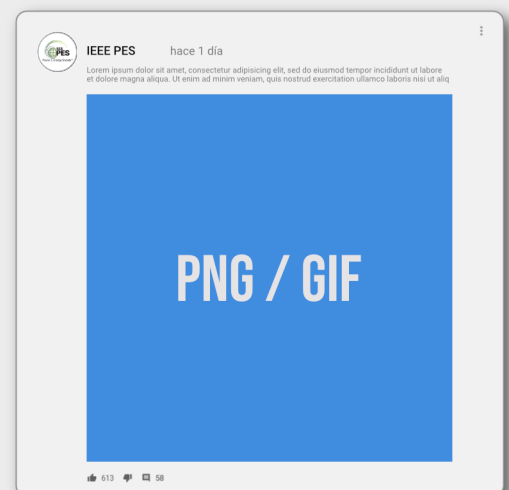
IEEE PES hace 1 día

Lorem ipsum dolor sit amet, consectetur adipisicing elit, sed do eiusmod tempor incididunt ut labore et dolore magna aliqua. Ut enim ad minim veniam, quis nostrud exercitation ullamco laboris nisi ut aliq

PNG / GIF

613 58